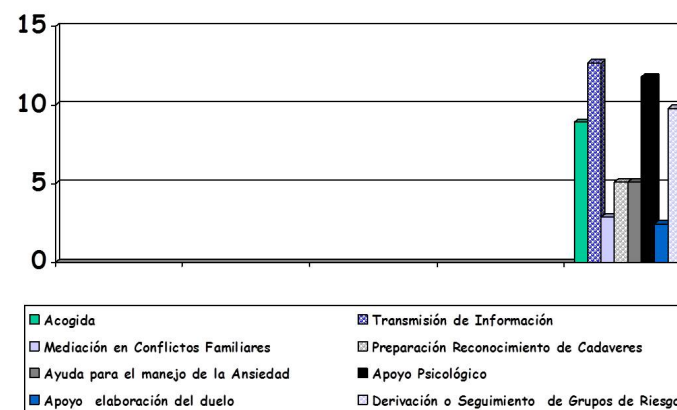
15
10
5
0

Acogida
Transmisión de Información
Mediación en Conflictos Familiares
Preparación Reconocimiento de Cadaveres
Ayuda para el manejo de la Ansiedad
Apoyo Psicológico
Apoyo elaboración del duelo
Derivación o Seguimiento de Grupos de Riesg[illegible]